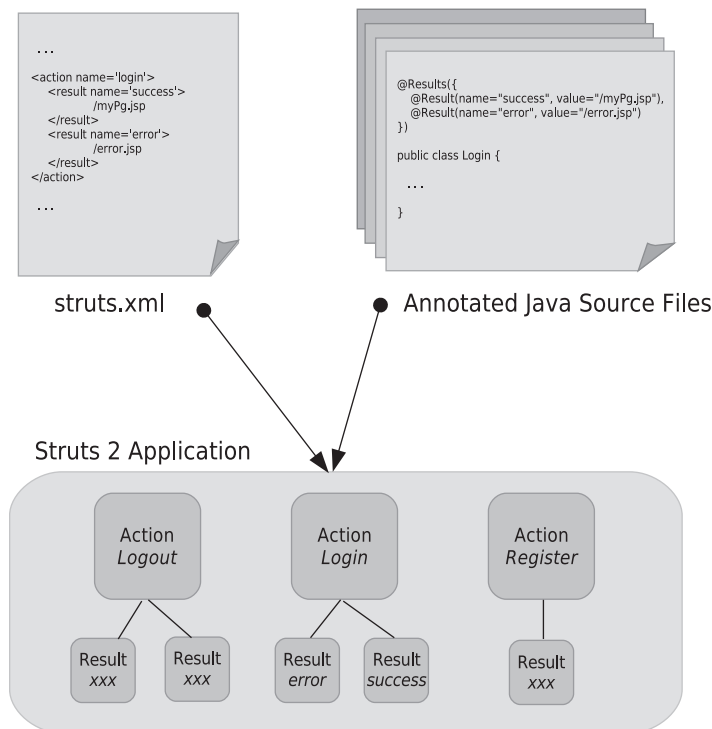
...

<action name='login'>
<result name='success'>
/myPg.jsp
</result>
<result name='error'>
/error.jsp
</result>
</action>

...

@Results({
@Result(name="success", value="/myPg.jsp"),
@Result(name="error", value="/error.jsp")
})

public class Login {

...

}

struts.xml

Annotated Java Source Files

Struts 2 Application

Action
*Logout*

Action
*Login*

Action
*Register*

Result
*xxx*

Result
*xxx*

Result
*error*

Result
*success*

Result
*xxx*